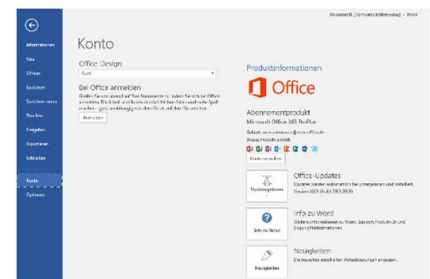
Dokument1 [Kompatibilitätsmodus] - Word

Informationen
Neu
Öffnen
Speichern
Speichern unter
Drucken
Freigeben
Exportieren
Schließen
Konto
Optionen

Konto

Office-Design:
Bunt

Bei Office anmelden
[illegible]
Anmelden

Produktinformationen
Office

Abonnementprodukt
Microsoft Office 365 ProPlus
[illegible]
Dieses Produkt enthält
Lizenz verwalten

Office-Updates
Updateoptionen
Updates werden automatisch heruntergeladen und installiert.
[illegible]

Info zu Word
Info zu Word
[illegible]

Neuigkeiten
Neuigkeiten
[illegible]